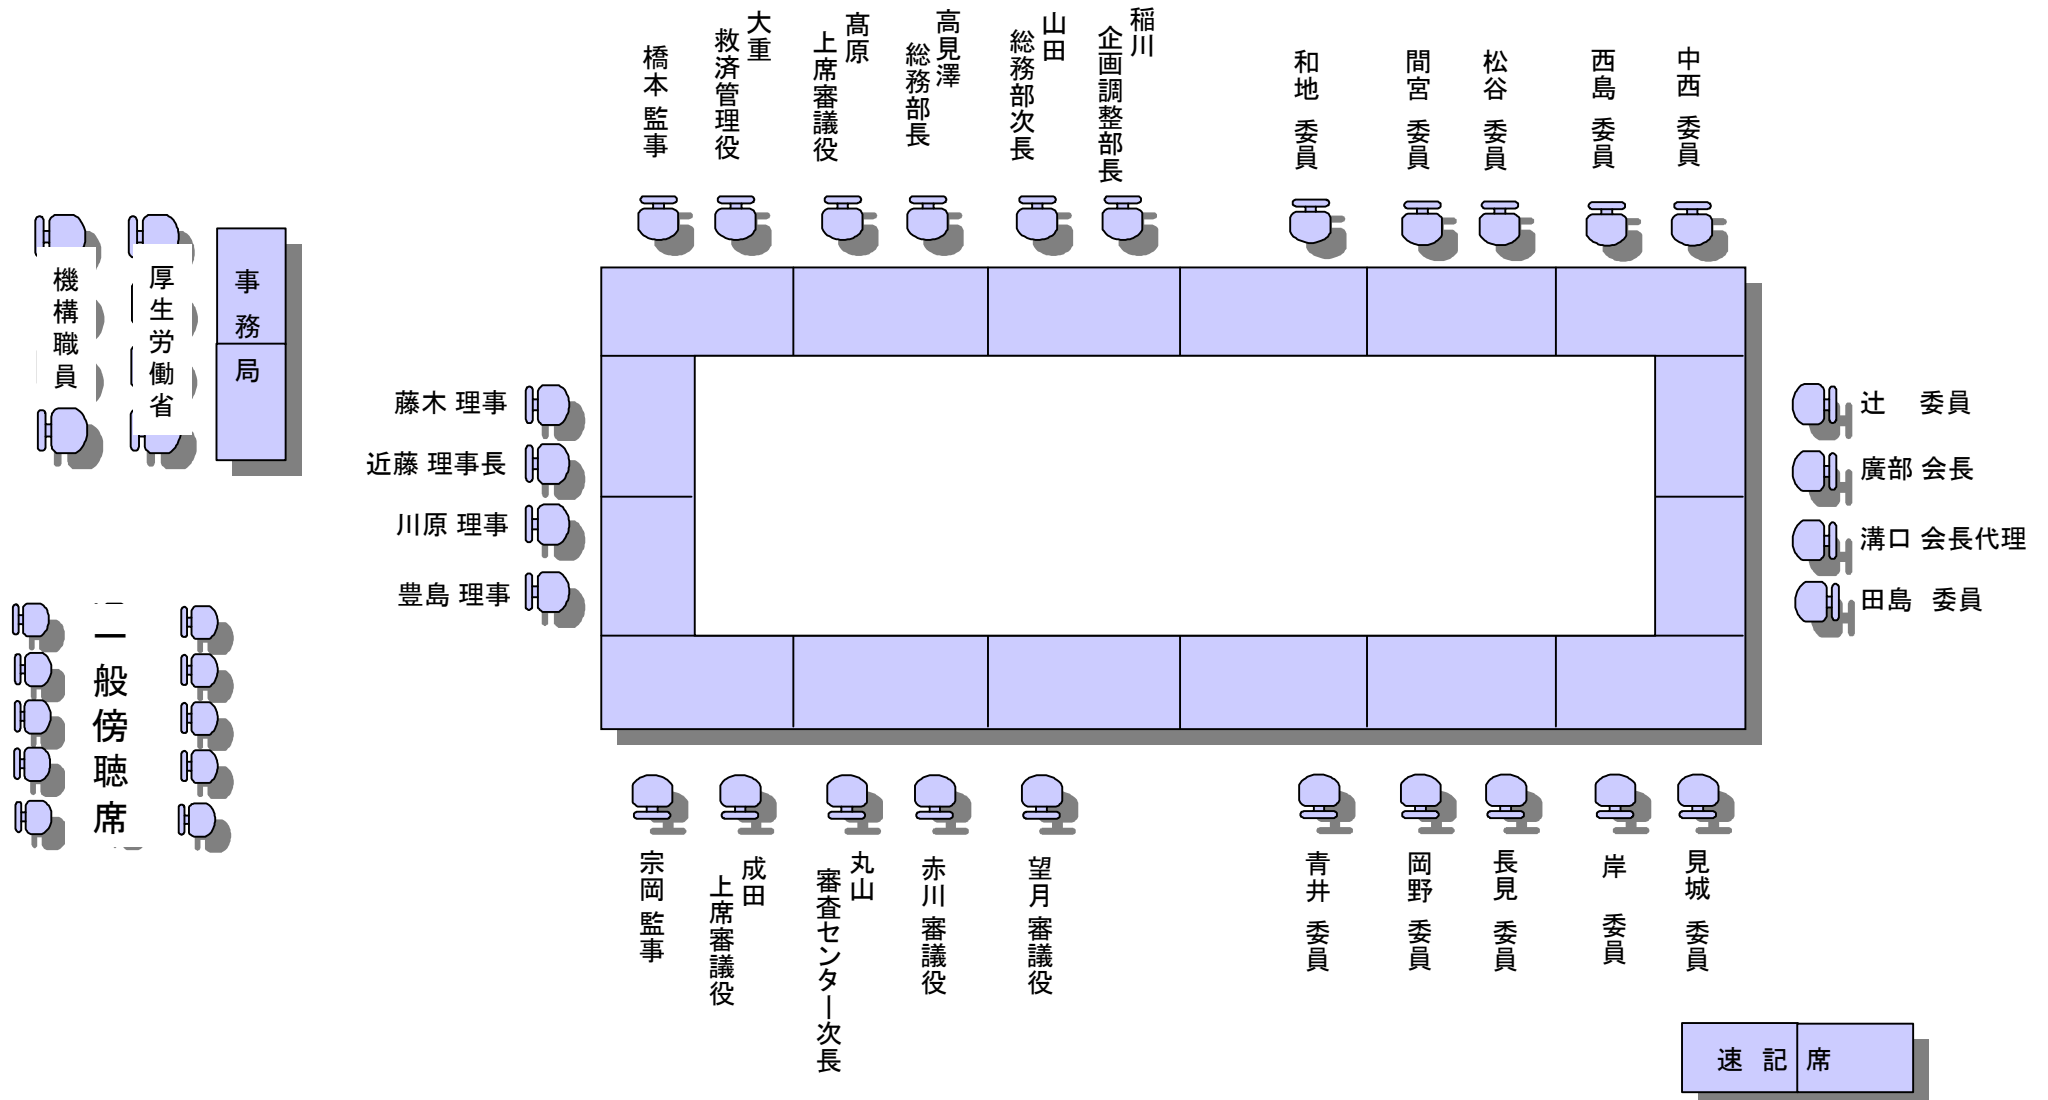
橋本 監事
大重 救済管理役
高原 上席審議役
高見澤 総務部長
山田 総務部次長
稲川 企画調整部長
和地 委員
間宮 委員
松谷 委員
西島 委員
中西 委員

機構職員
厚生労働省
事務局

藤木 理事
近藤 理事長
川原 理事
豊島 理事

辻 委員
廣部 会長
溝口 会長代理
田島 委員

一般傍聴席

宗岡 監事
成田 上席審議役
丸山 審査センター次長
赤川 審議役
望月 審議役
青井 委員
岡野 委員
長見 委員
岸 委員
見城 委員

速記席